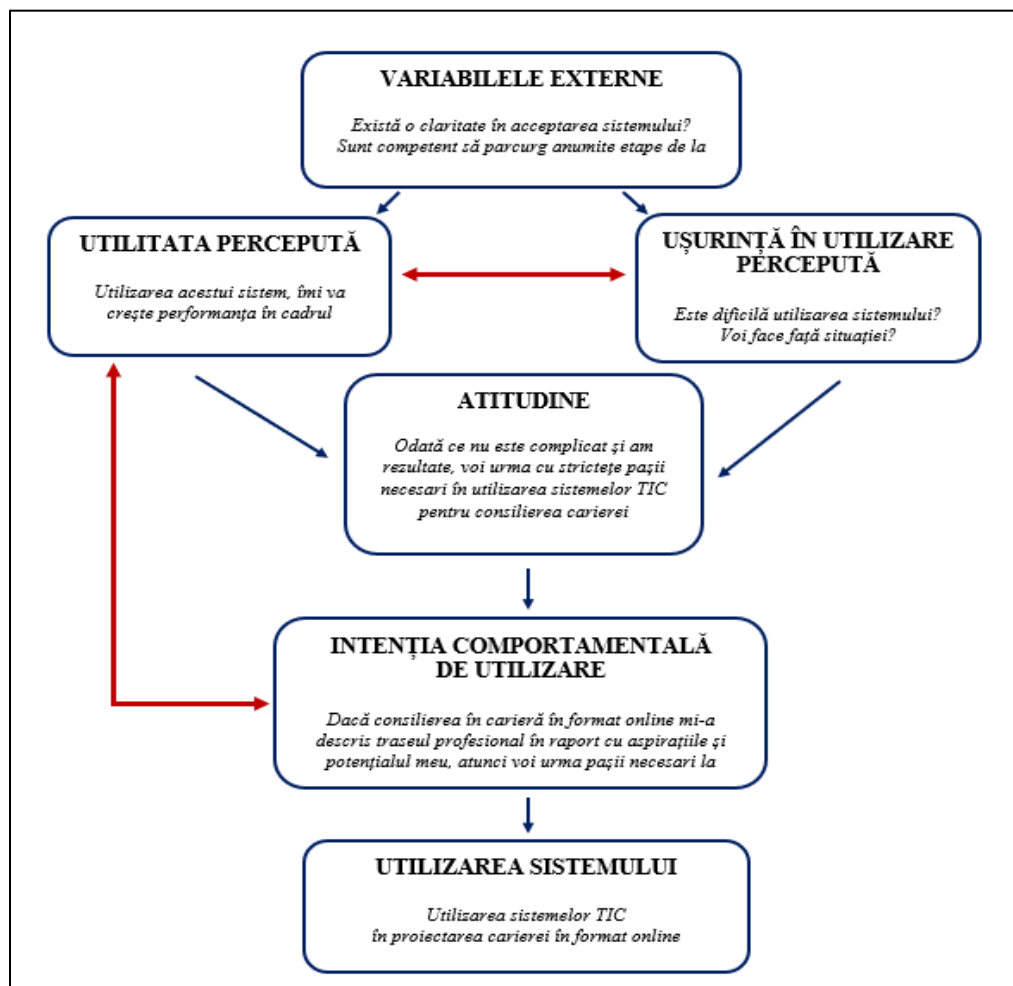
VARIABILELE EXTERNE

Există o claritate în acceptarea sistemului? Sunt competent să parcurg anumite etape de la

UTILITATA PERCEPUTĂ

Utilizarea acestui sistem, îmi va crește performanța în cadrul

UȘURINȚĂ ÎN UTILIZARE PERCEPUTĂ

Este dificilă utilizarea sistemului? Voi face față situației?

ATITUDINE

Odată ce nu este complicat și am rezultate, voi urma cu strictețe pașii necesari în utilizarea sistemelor TIC pentru consilierea carierei

INTENȚIA COMPORTAMENTALĂ DE UTILIZARE

Dacă consilierea în carieră în format online mi-a descris traseul profesional în raport cu aspirațiile și potențialul meu, atunci voi urma pașii necesari la

UTILIZAREA SISTEMULUI

Utilizarea sistemelor TIC în proiectarea carierei în format online